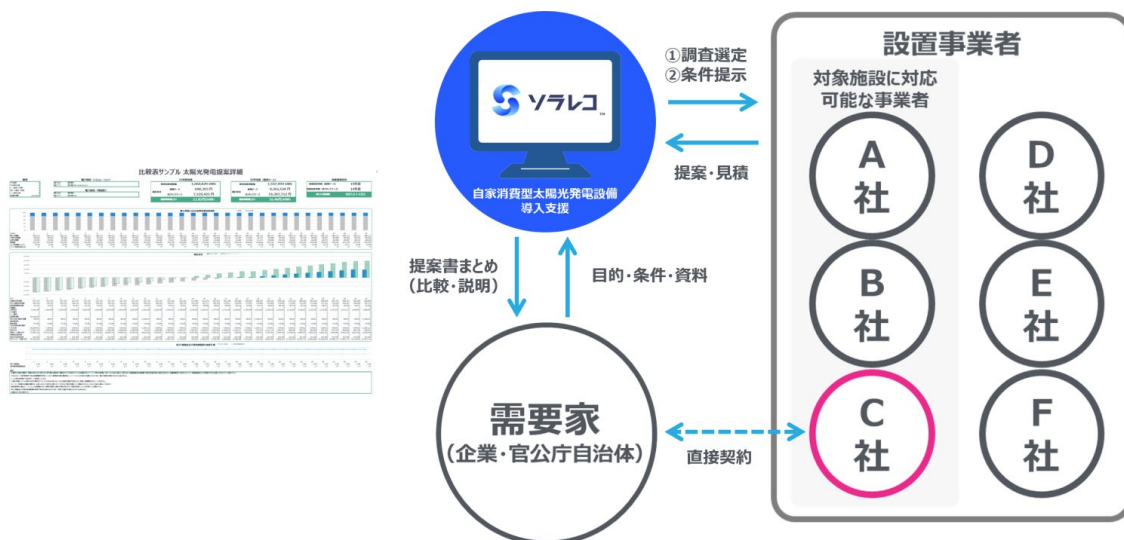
比較表サンプル 太陽光発電提案詳細

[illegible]

ソラレコ

自家消費型太陽光発電設備
導入支援

①調査選定
②条件提示

提案・見積

設置事業者

対象施設に対応
可能な事業者

A
社

B
社

C
社

D
社

E
社

F
社

提案書まとめ
(比較・説明)

目的・条件・資料

需要家
(企業・官公庁自治体)

直接契約